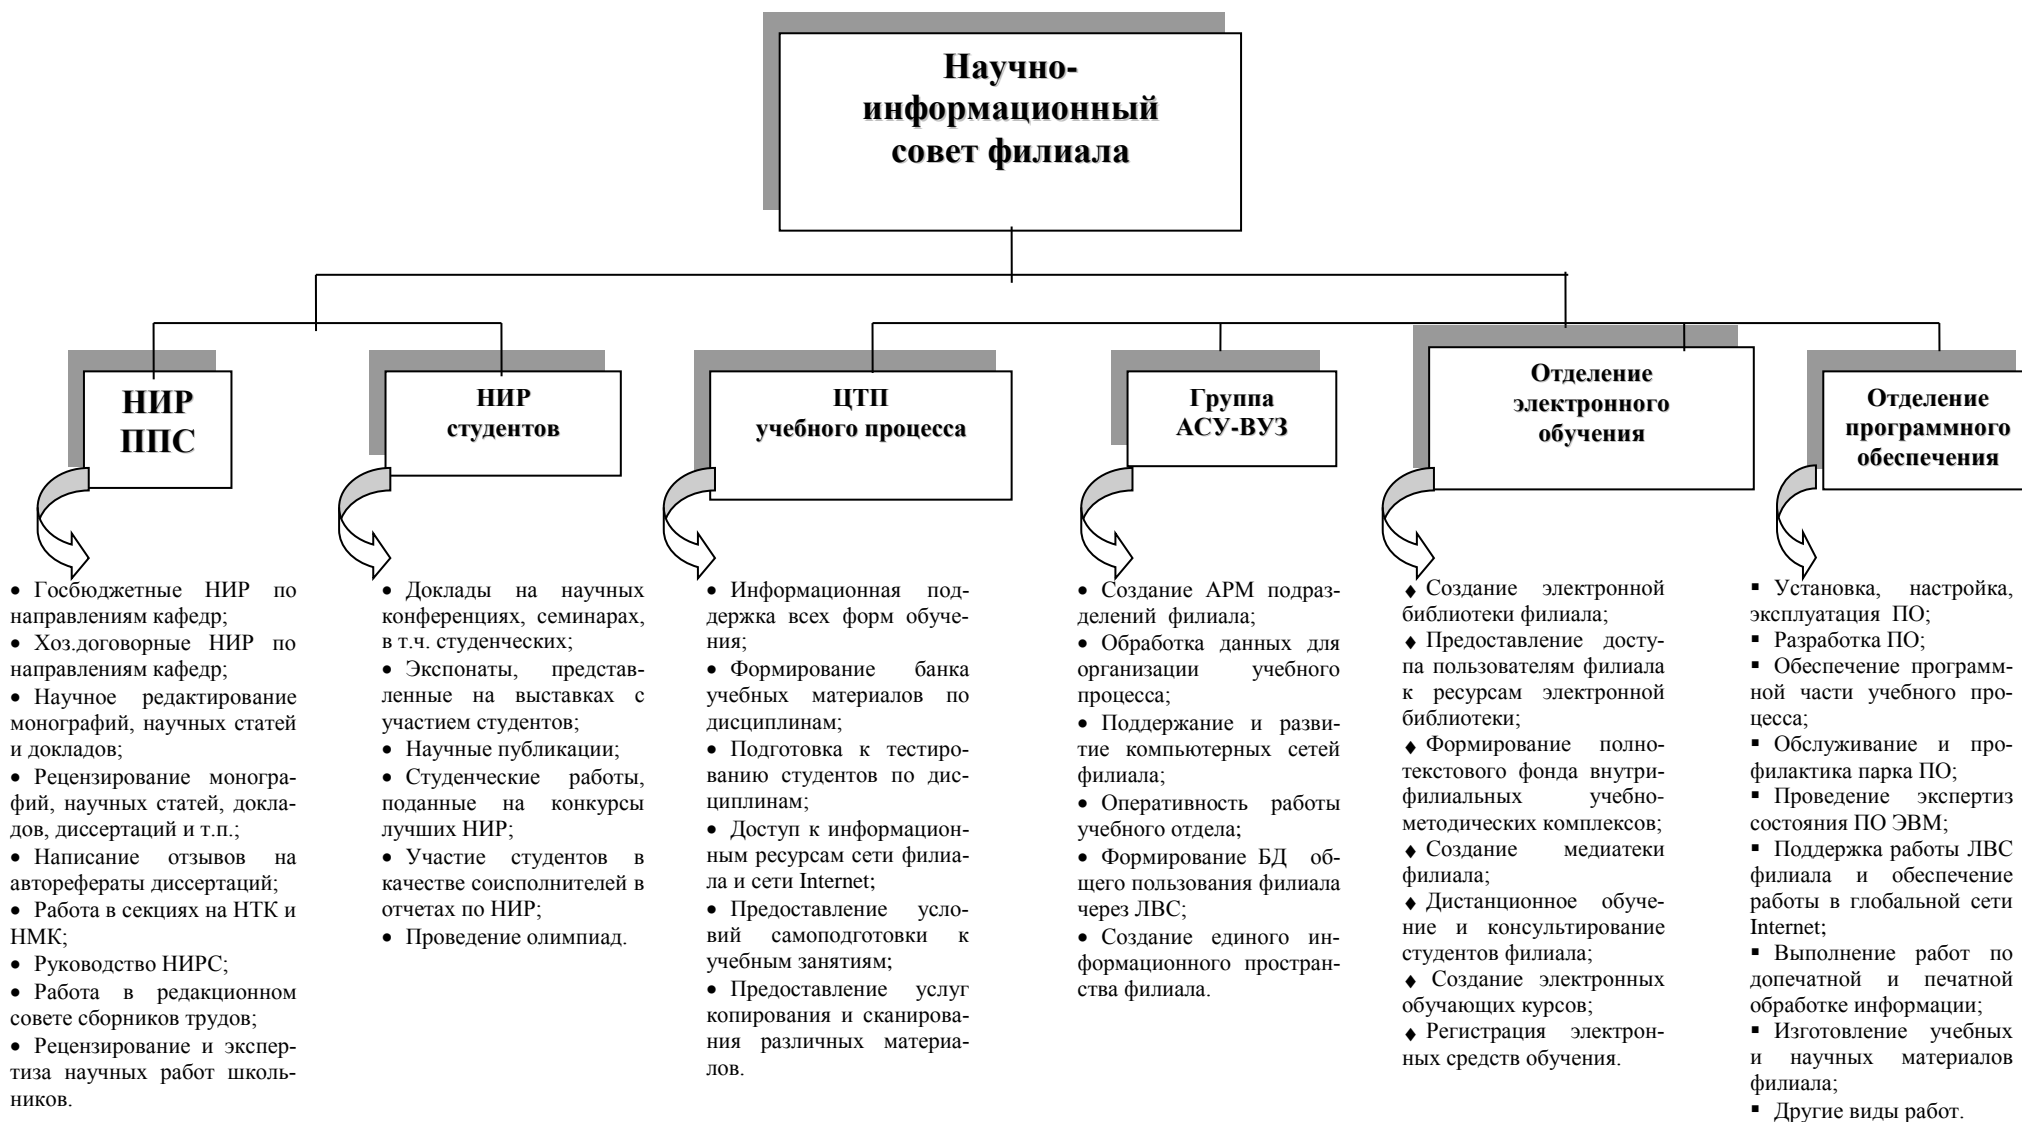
Научно-информационный совет филиала

НИР ППС

• Госбюджетные НИР по направлениям кафедр;
• Хоз.договорные НИР по направлениям кафедр;
• Научное редактирование монографий, научных статей и докладов;
• Рецензирование монографий, научных статей, докладов, диссертаций и т.п.;
• Написание отзывов на авторефераты диссертаций;
• Работа в секциях на НТК и НМК;
• Руководство НИРС;
• Работа в редакционном совете сборников трудов;
• Рецензирование и экспертиза научных работ школьников.

НИР студентов

• Доклады на научных конференциях, семинарах, в т.ч. студенческих;
• Экспонаты, представленные на выставках с участием студентов;
• Научные публикации;
• Студенческие работы, поданные на конкурсы лучших НИР;
• Участие студентов в качестве соисполнителей в отчетах по НИР;
• Проведение олимпиад.

ЦТП учебного процесса

• Информационная поддержка всех форм обучения;
• Формирование банка учебных материалов по дисциплинам;
• Подготовка к тестированию студентов по дисциплинам;
• Доступ к информационным ресурсам сети филиала и сети Internet;
• Предоставление условий самоподготовки к учебным занятиям;
• Предоставление услуг копирования и сканирования различных материалов.

Группа АСУ-ВУЗ

• Создание АРМ подразделений филиала;
• Обработка данных для организации учебного процесса;
• Поддержание и развитие компьютерных сетей филиала;
• Оперативность работы учебного отдела;
• Формирование БД общего пользования филиала через ЛВС;
• Создание единого информационного пространства филиала.

Отделение электронного обучения

♦ Создание электронной библиотеки филиала;
♦ Предоставление доступа пользователям филиала к ресурсам электронной библиотеки;
♦ Формирование полнотекстового фонда внутрифилиальных учебно-методических комплексов;
♦ Создание медиатеки филиала;
♦ Дистанционное обучение и консультирование студентов филиала;
♦ Создание электронных обучающих курсов;
♦ Регистрация электронных средств обучения.

Отделение программного обеспечения

▪ Установка, настройка, эксплуатация ПО;
▪ Разработка ПО;
▪ Обеспечение программной части учебного процесса;
▪ Обслуживание и профилактика парка ПО;
▪ Проведение экспертиз состояния ПО ЭВМ;
▪ Поддержка работы ЛВС филиала и обеспечение работы в глобальной сети Internet;
▪ Выполнение работ по допечатной и печатной обработке информации;
▪ Изготовление учебных и научных материалов филиала;
▪ Другие виды работ.